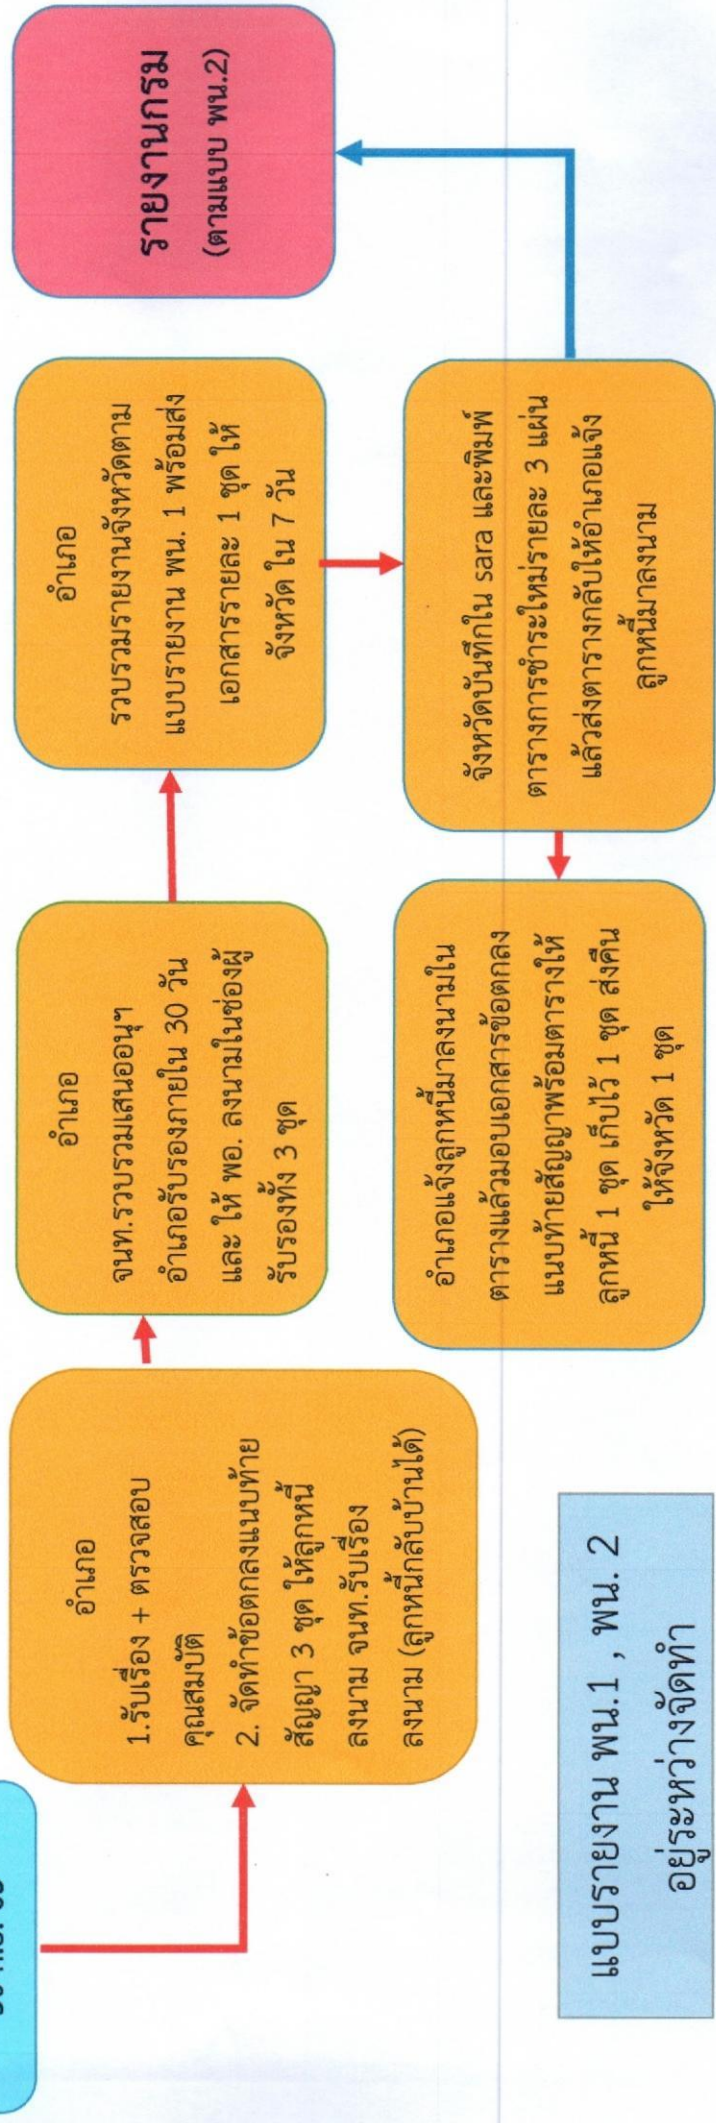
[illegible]

อำเภอ
1.รับเรื่อง + ตรวจสอบคุณสมบัติ
2. จัดทำข้อตกลงแนบท้ายสัญญา 3 ชุด ให้ลูกหนี้ลงนาม จนท.รับเรื่องลงนาม (ลูกหนี้กลับบ้านได้)

อำเภอ
จนท.รวบรวมเสนออนุฯ อำเภอรับรองภายใน 30 วัน และ ให้ พอ. ลงนามในช่องผู้รับรองทั้ง 3 ชุด

อำเภอ
รวบรวมรายงานจังหวัดตามแบบรายงาน พน. 1 พร้อมส่งเอกสารรายละ 1 ชุด ให้จังหวัด ใน 7 วัน

รายงานกรม
(ตามแบบ พน.2)

จังหวัดบันทึกใน sara และพิมพ์ตารางการชำระใหม่รายละ 3 แผ่น แล้วส่งตารางกลับให้อำเภอแจ้งลูกหนี้มาลงนาม

อำเภอแจ้งลูกหนี้มาลงนามในตารางแล้วมอบเอกสารข้อตกลงแนบท้ายสัญญาพร้อมตารางให้ลูกหนี้ 1 ชุด เก็บไว้ 1 ชุด ส่งคืนให้จังหวัด 1 ชุด

แบบรายงาน พน.1 , พน. 2
อยู่ระหว่างจัดทำ